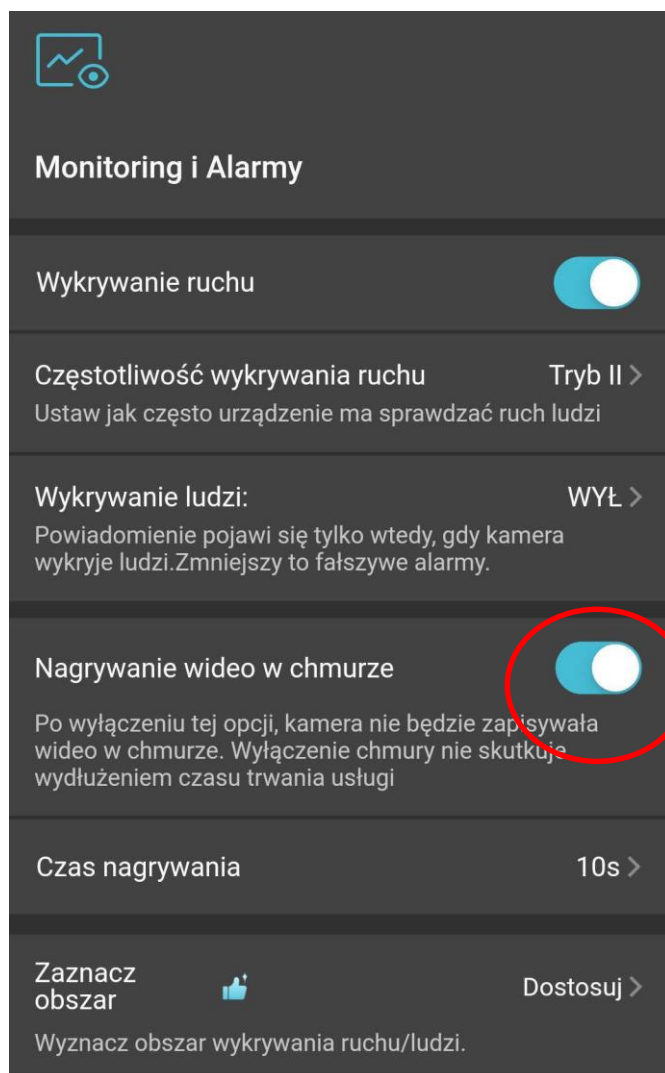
Monitoring i Alarmy

Wykrywanie ruchu

Częstotliwość wykrywania ruchu
Tryb II >
Ustaw jak często urządzenie ma sprawdzać ruch ludzi

Wykrywanie ludzi:
WYŁ >
Powiadomienie pojawi się tylko wtedy, gdy kamera wykryje ludzi.Zmniejszy to fałszywe alarmy.

Nagrywanie wideo w chmurze

Po wyłączeniu tej opcji, kamera nie będzie zapisywała wideo w chmurze. Wyłączenie chmury nie skutkuje wydłużeniem czasu trwania usługi

Czas nagrywania
10s >

Zaznacz obszar
Dostosuj >
Wyznacz obszar wykrywania ruchu/ludzi.